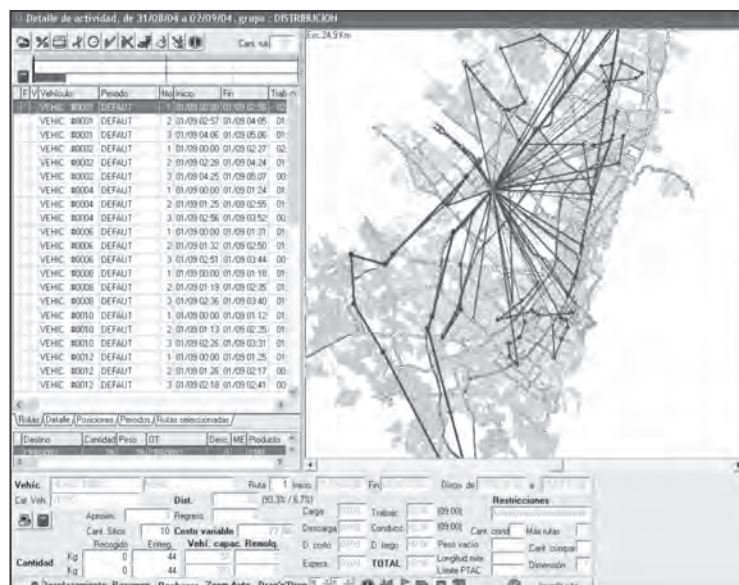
Detalle de actividad, de 31/08/04 a 02/09/04, grupo : DISTRIBUCION

Cant. rut

Esc.24,9 Km

| F | V | Vehiculo | Periodo | No | Inicio | Fin | Trab |
|---|---|---|---|---|---|---|---|
| | | VEHIC | #0001 | DEFAULT | 1 | 01/09 00:00 01/09 02:55 | 02 |
| | | VEHIC | #0001 | DEFAULT | 2 | 01/09 02:57 01/09 04:05 | 01 |
| | | VEHIC | #0001 | DEFAULT | 3 | 01/09 04:06 01/09 05:06 | 01 |
| | | VEHIC | #0002 | DEFAULT | 1 | 01/09 00:00 01/09 02:27 | 02 |
| | | VEHIC | #0002 | DEFAULT | 2 | 01/09 02:28 01/09 04:24 | 01 |
| | | VEHIC | #0002 | DEFAULT | 3 | 01/09 04:25 01/09 05:07 | 00 |
| | | VEHIC | #0004 | DEFAULT | 1 | 01/09 00:00 01/09 01:24 | 01 |
| | | VEHIC | #0004 | DEFAULT | 2 | 01/09 01:25 01/09 02:55 | 01 |
| | | VEHIC | #0004 | DEFAULT | 3 | 01/09 02:56 01/09 03:52 | 00 |
| | | VEHIC | #0006 | DEFAULT | 1 | 01/09 00:00 01/09 01:31 | 01 |
| | | VEHIC | #0006 | DEFAULT | 2 | 01/09 01:32 01/09 02:50 | 01 |
| | | VEHIC | #0006 | DEFAULT | 3 | 01/09 02:51 01/09 03:44 | 00 |
| | | VEHIC | #0008 | DEFAULT | 1 | 01/09 00:00 01/09 01:18 | 01 |
| | | VEHIC | #0008 | DEFAULT | 2 | 01/09 01:19 01/09 02:35 | 01 |
| | | VEHIC | #0008 | DEFAULT | 3 | 01/09 02:36 01/09 03:40 | 01 |
| | | VEHIC | #0010 | DEFAULT | 1 | 01/09 00:00 01/09 01:12 | 01 |
| | | VEHIC | #0010 | DEFAULT | 2 | 01/09 01:13 01/09 02:25 | 01 |
| | | VEHIC | #0010 | DEFAULT | 3 | 01/09 02:26 01/09 03:31 | 01 |
| | | VEHIC | #0012 | DEFAULT | 1 | 01/09 00:00 01/09 01:25 | 01 |
| | | VEHIC | #0012 | DEFAULT | 2 | 01/09 01:26 01/09 02:17 | 00 |
| | | VEHIC | #0012 | DEFAULT | 3 | 01/09 02:18 01/09 02:41 | 00 |

Rutas / Detalle / Posiciones / Periodos / Rutas seleccionadas /

Destino | Cantidad | Peso | OT | Desc. | ME | Producto

Vehic. | Ruta 1 | Inicio | Fin | Dinos de | a
Cat. Veh. | Dist. | (93.3% / 6.7%) | Restricciones
Aprovisi. | Regreso | Carga | Trabajo (09:00)
Cant. Sitios 10 | Costo variable | Descarga | Conducc. (09:00) | Cant. cond. | Máx rutas
Recogido | Entreg. | Vehí. capac. | Remolq. | D. costo | D. llego | Peso vacío | Cant. compat
Cantidad | Kg 0 | 44 | Espera | TOTAL | Longitud max | Dimensión
Kg 0 | 44 | Límite PTAC
Desplazamiento | Resumen | Recibos | Zoom Auto | Precio/Tiem